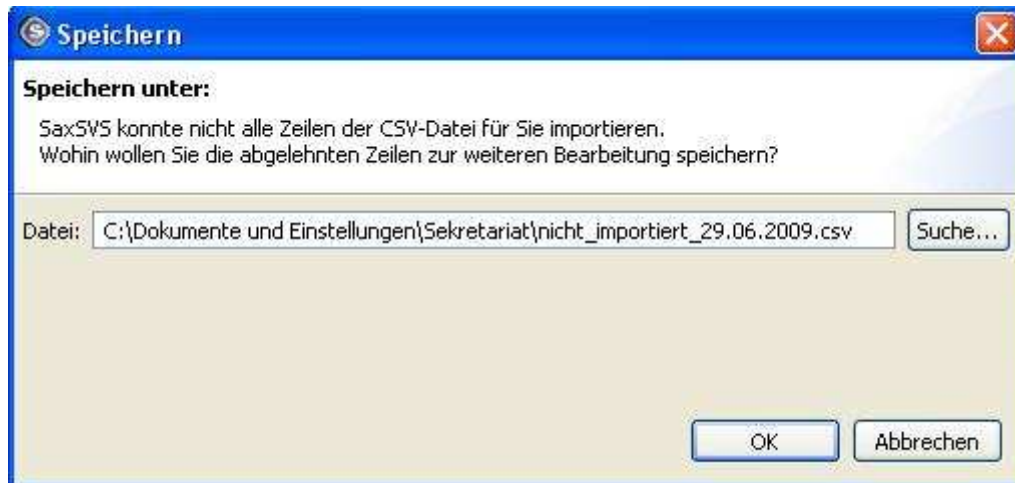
Speichern

Speichern unter:

SaxSVS konnte nicht alle Zeilen der CSV-Datei für Sie importieren.
Wohin wollen Sie die abgelehnten Zeilen zur weiteren Bearbeitung speichern?

Datei: C:\Dokumente und Einstellungen\Sekretariat\nicht_importiert_29.06.2009.csv Suche...

OK Abbrechen